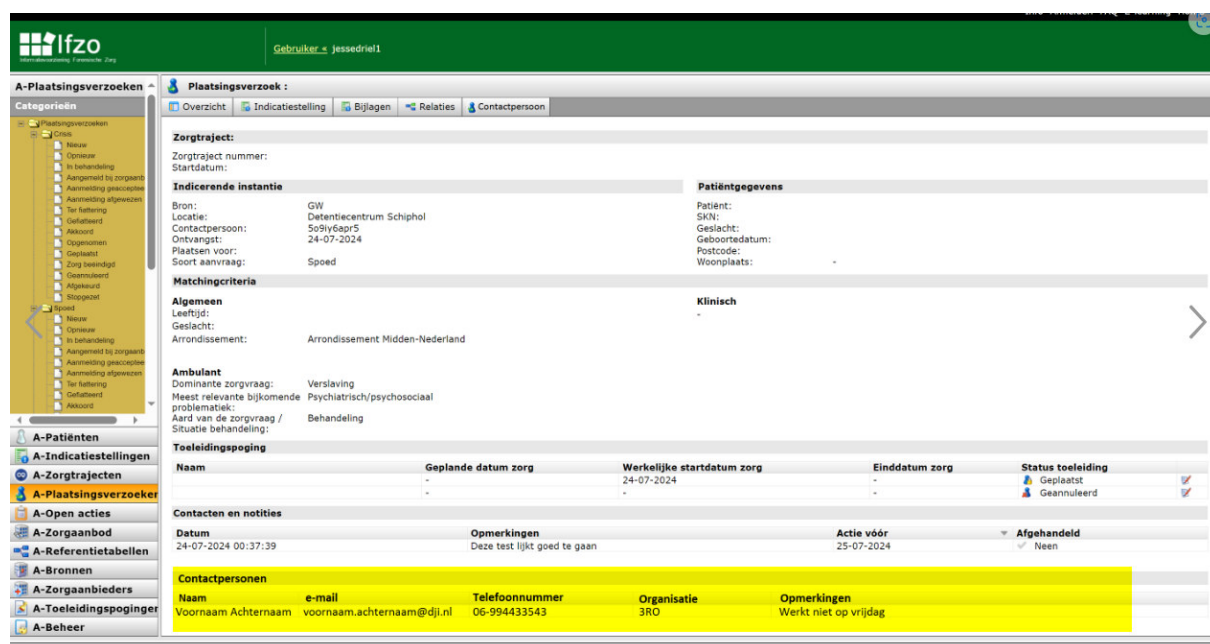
Ifzo
Informatievoorziening Forensische Zorg

Gebruiker « jessedriel1

A-Plaatsingsverzoeken
Categorieën
Plaatsingsverzoeken
Crisis
Nieuw
Opnieuw
In behandeling
Aangemeld bij zorgaanb
Aanmelding geaccepteer
Aanmelding afgewezen
Ter fiattering
Gefiatteerd
Akkoord
Opgenomen
Geplaatst
Zorg beëindigd
Geannuleerd
Afgekeurd
Stopgezet
Spoed
Nieuw
Opnieuw
In behandeling
Aangemeld bij zorgaanb
Aanmelding geaccepteer
Aanmelding afgewezen
Ter fiattering
Gefiatteerd
Akkoord

A-Patiënten
A-Indicatiestellingen
A-Zorgtrajecten
A-Plaatsingsverzoeker
A-Open acties
A-Zorgaanbod
A-Referentietabellen
A-Bronnen
A-Zorgaanbieders
A-Toeleidingspoginger
A-Beheer

Plaatsingsverzoek :
Overzicht | Indicatiestelling | Bijlagen | Relaties | Contactpersoon

Zorgtraject:
Zorgtraject nummer:
Startdatum:

Indicerende instantie
Bron: GW
Locatie: Detentiecentrum Schiphol
Contactpersoon: 5o9iy6apr5
Ontvangst: 24-07-2024
Plaatsen voor:
Soort aanvraag: Spoed

Patiëntgegevens
Patiënt:
SKN:
Geslacht:
Geboortedatum:
Postcode:
Woonplaats: -

Matchingcriteria
Algemeen
Leeftijd:
Geslacht:
Arrondissement: Arrondissement Midden-Nederland

Klinisch
-

Ambulant
Dominante zorgvraag: Verslaving
Meest relevante bijkomende problematiek: Psychiatrisch/psychosociaal
Aard van de zorgvraag / Situatie behandeling: Behandeling

Toeleidingspoging
| Naam | Geplande datum zorg | Werkelijke startdatum zorg | Einddatum zorg | Status toeleiding |
|---|---|---|---|---|
| | - | 24-07-2024 | - | Geplaatst |
| | - | - | - | Geannuleerd |

Contacten en notities
| Datum | Opmerkingen | Actie vóór | Afgehandeld |
|---|---|---|---|
| 24-07-2024 00:37:39 | Deze test lijkt goed te gaan | 25-07-2024 | Neen |

Contactpersonen
| Naam | e-mail | Telefoonnummer | Organisatie | Opmerkingen |
|---|---|---|---|---|
| Voornaam Achternaam | voornaam.achternaam@dji.nl | 06-994433543 | 3RO | Werkt niet op vrijdag |